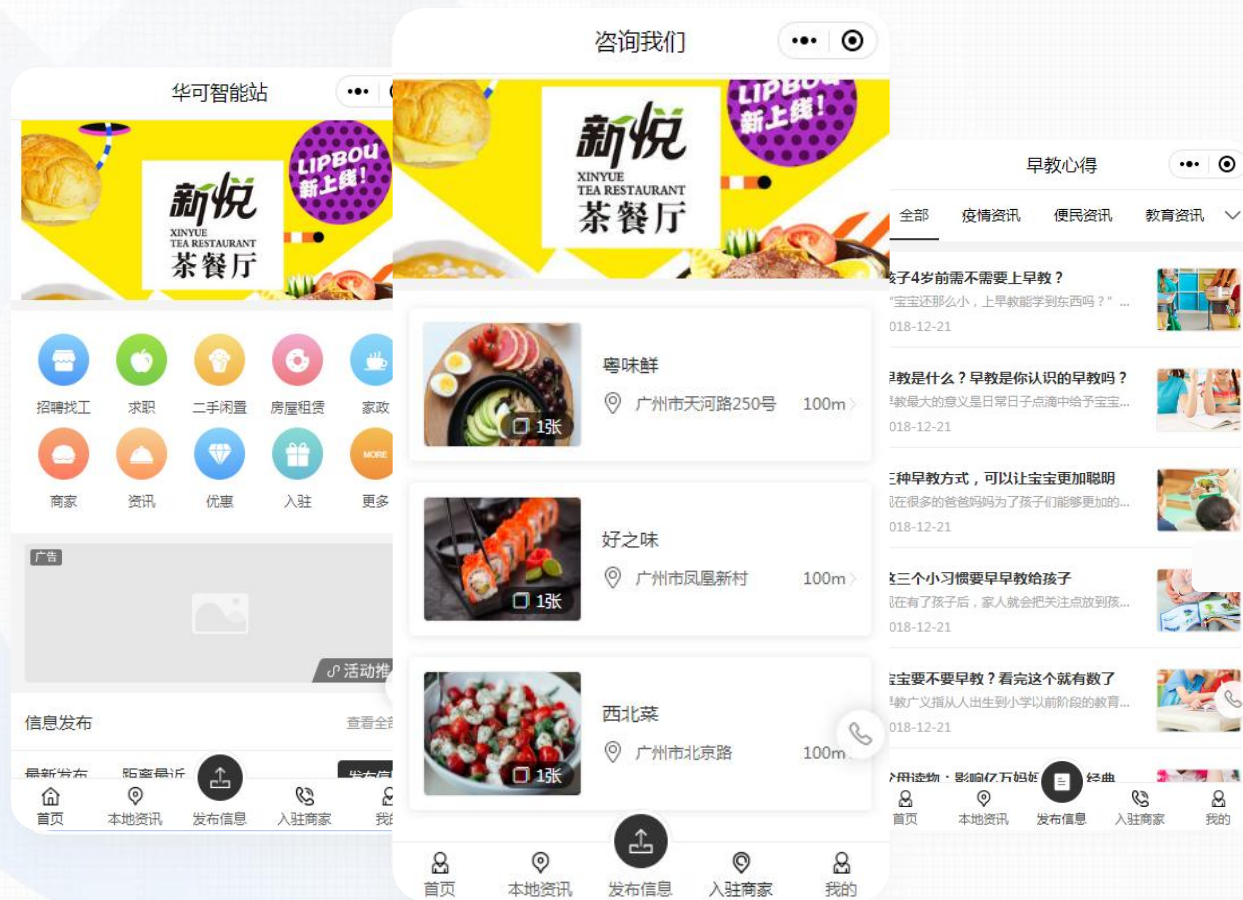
华可智能站

新悦
XINYUE
TEA RESTAURANT
茶餐厅

LIPBOU
新上线!

招聘找工
求职
二手闲置
房屋租赁
家政
商家
资讯
优惠
入驻
MORE
更多

广告
活动推

信息发布
查看全

最新发布
距离最近
发布信

首页
本地资讯
发布信息
入驻商家
我的

咨询我们

新悦
XINYUE
TEA RESTAURANT
茶餐厅

LIPBOU
新上线!

粤味鲜
广州市天河路250号
100m
1张

好之味
广州市凤凰新村
100m
1张

西北菜
广州市北京路
100m
1张

首页
本地资讯
发布信息
入驻商家
我的

早教心得

全部
疫情资讯
便民资讯
教育资讯

孩子4岁前需不需要上早教？
"宝宝还那么小，上早教能学到东西吗？"...
018-12-21

早教是什么？早教是你认识的早教吗？
早教最大的意义是日常日子点滴中给予宝宝...
018-12-21

三种早教方式，可以让宝宝更加聪明
现在很多的爸爸妈妈为了孩子们能够更加的...
018-12-21

这三个小习惯要早早教给孩子
现在有了孩子后，家人就会把关注点放到孩...
018-12-21

宝宝要不要早教？看完这个就有数了
早教广义指从人出生到小学以前阶段的教育...
018-12-21

父母读物：影响亿万妈妈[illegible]经典

首页
本地资讯
发布信息
入驻商家
我的